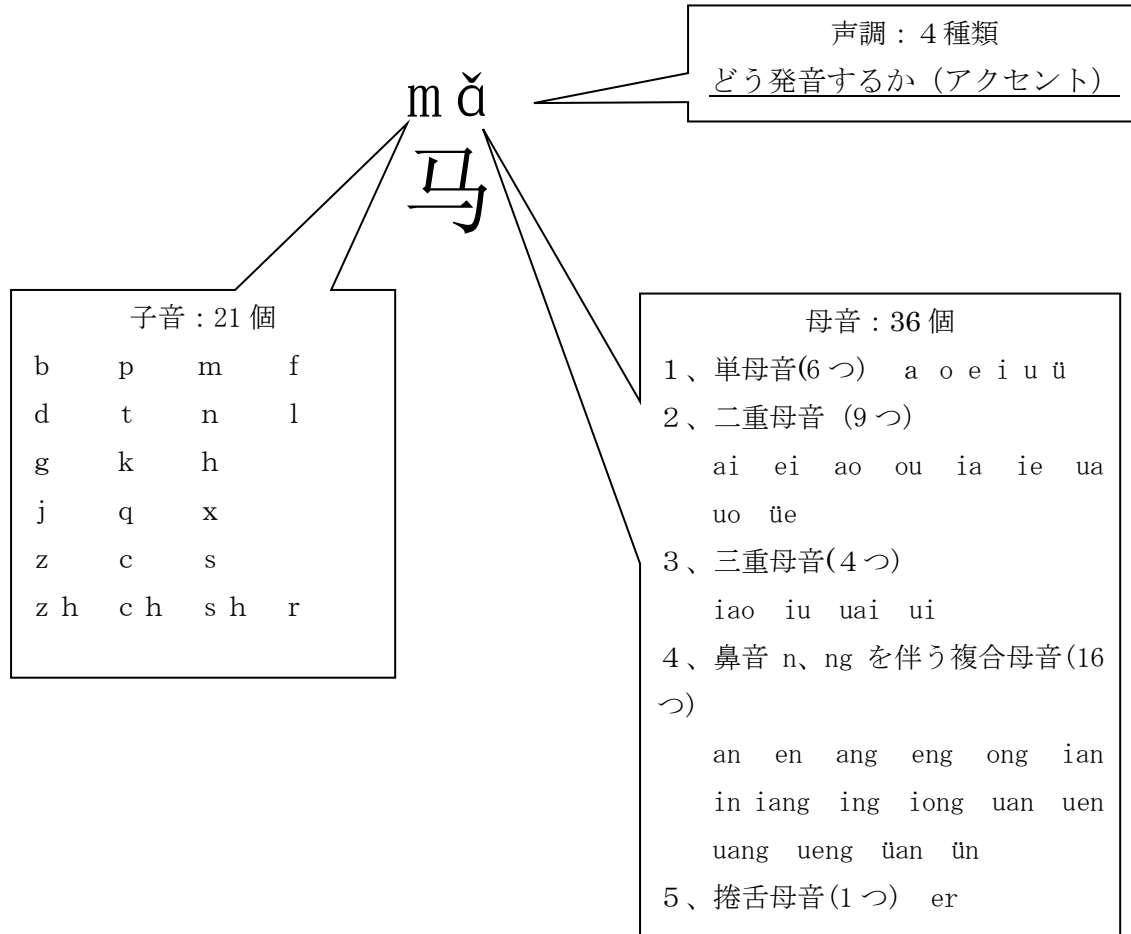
声調：4種類
どう発音するか（アクセント）

mǎ
马

子音：21個

| b | p | m | f |
|---|---|---|---|
| d | t | n | l |
| g | k | h | |
| j | q | x | |
| z | c | s | |
| zh | ch | sh | r |

母音：36個
1、単母音(6つ)　a o e i u ü
2、二重母音（9つ）
ai ei ao ou ia ie ua uo üe
3、三重母音(4つ)
iao iu uai ui
4、鼻音 n、ng を伴う複合母音(16つ)
an en ang eng ong ian in iang ing iong uan uen uang ueng üan ün
5、捲舌母音(1つ)　er